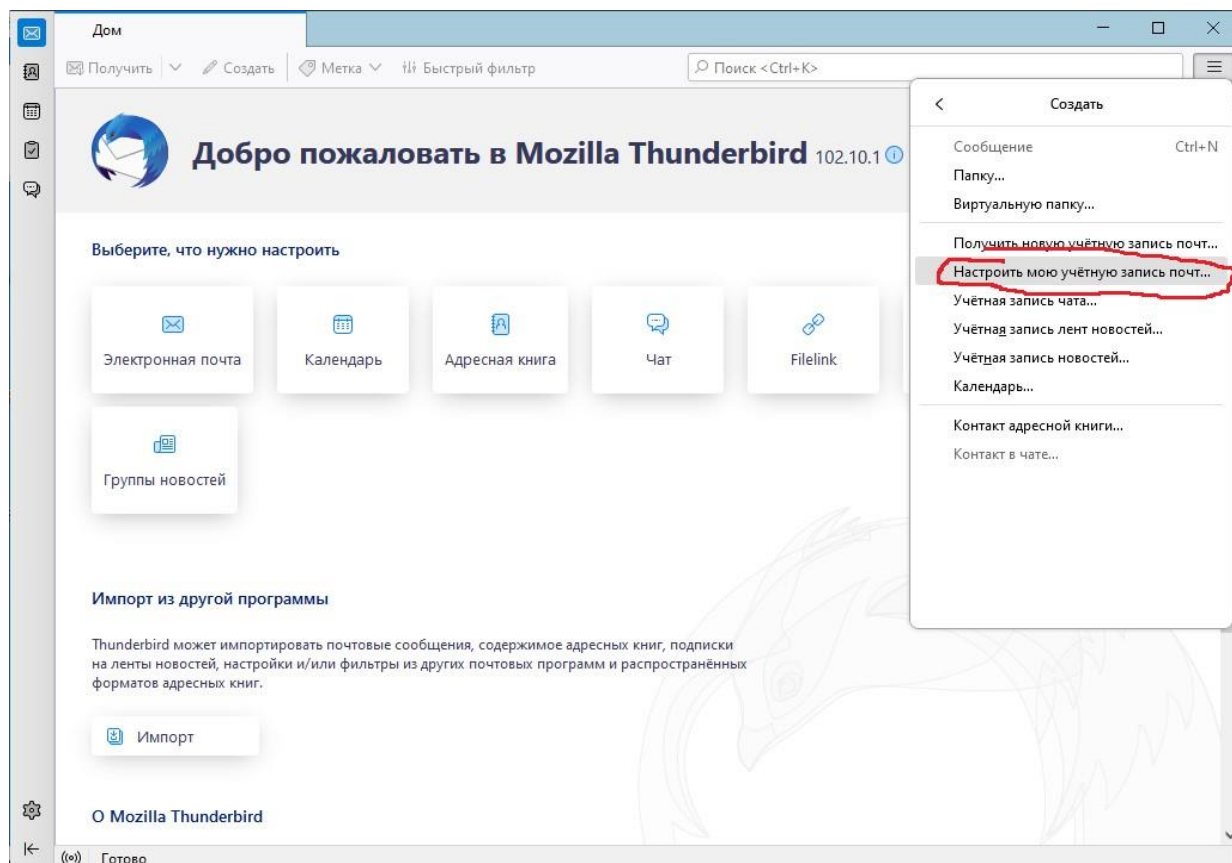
Дом

Получить | Создать | Метка | Быстрый фильтр

Поиск <Ctrl+K>

Добро пожаловать в Mozilla Thunderbird 102.10.1

Выберите, что нужно настроить

Электронная почта

Календарь

Адресная книга

Чат

Filelink

Группы новостей

Импорт из другой программы

Thunderbird может импортировать почтовые сообщения, содержимое адресных книг, подписки на ленты новостей, настройки и/или фильтры из других почтовых программ и распространённых форматов адресных книг.

Импорт

О Mozilla Thunderbird

Создать

Сообщение Ctrl+N
Папку...
Виртуальную папку...

Получить новую учётную запись почт...
Настроить мою учётную запись почт...
Учётная запись чата...
Учётная запись лент новостей...
Учётная запись новостей...
Календарь...

Контакт адресной книги...
Контакт в чате...

Готово